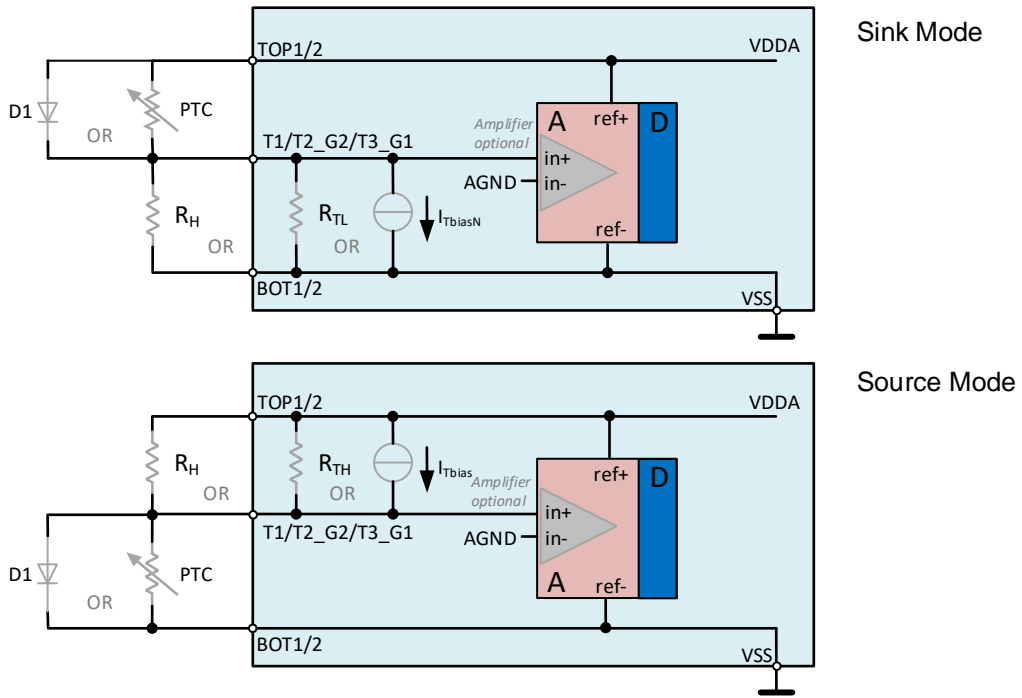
Sink Mode

TOP1/2
VDDA
D1
PTC
OR
A
ref+
D
Amplifier optional
T1/T2_G2/T3_G1
in+
AGND
in-
$R_H$
$R_{TL}$
$I_{TbiasN}$
OR
OR
ref-
BOT1/2
VSS

Source Mode

TOP1/2
VDDA
$R_H$
$R_{TH}$
$I_{Tbias}$
ref+
D
OR
OR
Amplifier optional
T1/T2_G2/T3_G1
in+
AGND
in-
D1
PTC
OR
A
ref-
BOT1/2
VSS